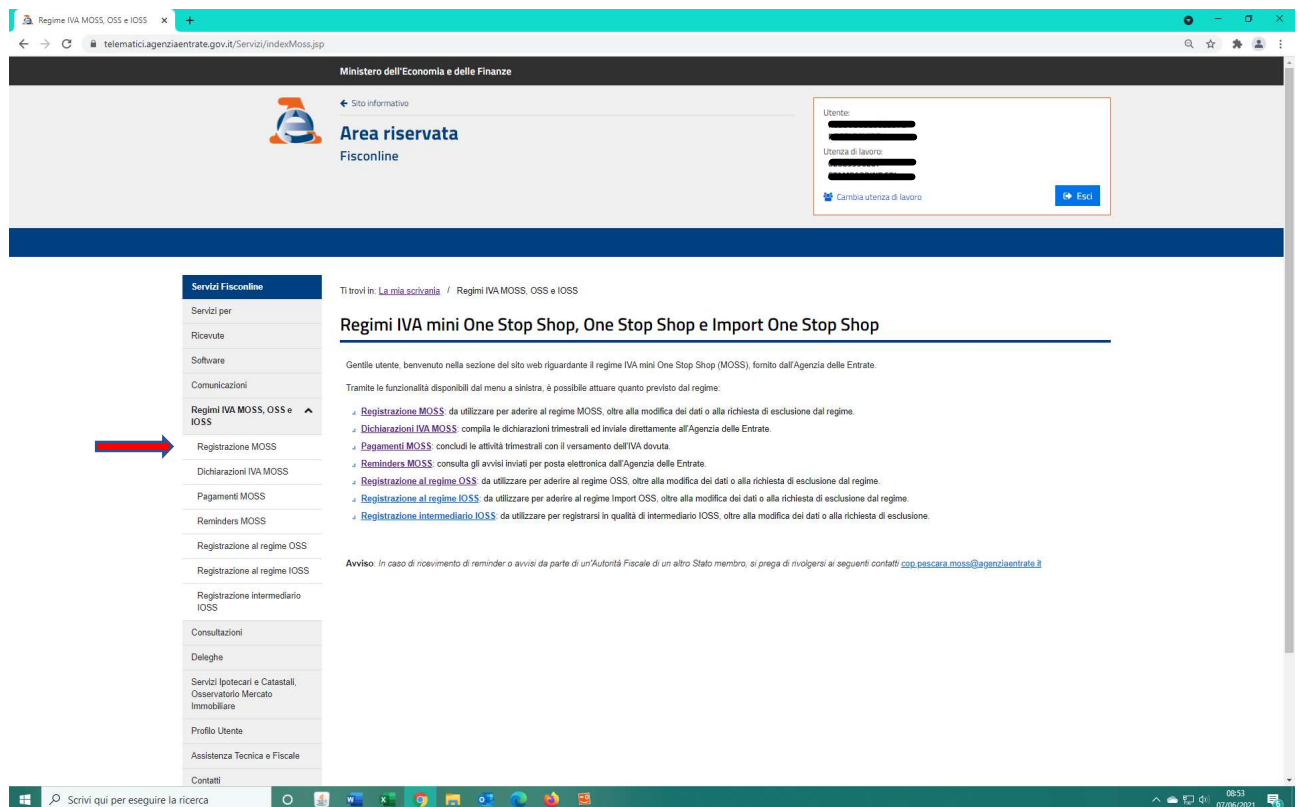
Regime IVA MOSS, OSS e IOSS ×

telematici.agenziaentrate.gov.it/Servizi/indexMoss.jsp

Ministero dell'Economia e delle Finanze

← Sito informativo

Area riservata
Fisconline

Utente:
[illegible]
Utenza di lavoro:
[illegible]
Cambia utenza di lavoro
Esci

Servizi Fisconline
Servizi per
Ricevute
Software
Comunicazioni
Regimi IVA MOSS, OSS e IOSS
Registrazione MOSS
Dichiarazioni IVA MOSS
Pagamenti MOSS
Reminders MOSS
Registrazione al regime OSS
Registrazione al regime IOSS
Registrazione intermediario IOSS
Consultazioni
Deleghe
Servizi Ipotecari e Catastali, Osservatorio Mercato Immobiliare
Profilo Utente
Assistenza Tecnica e Fiscale
Contatti

Ti trovi in: La mia scrivania / Regimi IVA MOSS, OSS e IOSS

Regimi IVA mini One Stop Shop, One Stop Shop e Import One Stop Shop

Gentile utente, benvenuto nella sezione del sito web riguardante il regime IVA mini One Stop Shop (MOSS), fornito dall'Agenzia delle Entrate.

Tramite le funzionalità disponibili dal menu a sinistra, è possibile attuare quanto previsto dal regime:

Registrazione MOSS: da utilizzare per aderire al regime MOSS, oltre alla modifica dei dati o alla richiesta di esclusione dal regime.
Dichiarazioni IVA MOSS: compila le dichiarazioni trimestrali ed inviale direttamente all'Agenzia delle Entrate.
Pagamenti MOSS: concludi le attività trimestrali con il versamento dell'IVA dovuta.
Reminders MOSS: consulta gli avvisi inviati per posta elettronica dall'Agenzia delle Entrate.
Registrazione al regime OSS: da utilizzare per aderire al regime OSS, oltre alla modifica dei dati o alla richiesta di esclusione dal regime.
Registrazione al regime IOSS: da utilizzare per aderire al regime Import OSS, oltre alla modifica dei dati o alla richiesta di esclusione dal regime.
Registrazione intermediario IOSS: da utilizzare per registrarsi in qualità di intermediario IOSS, oltre alla modifica dei dati o alla richiesta di esclusione.

Avviso: In caso di ricevimento di reminder o avvisi da parte di un'Autorità Fiscale di un altro Stato membro, si prega di rivolgersi ai seguenti contatti cop.pescara.moss@agenziaentrate.it

Scrivi qui per eseguire la ricerca
08:53
07/06/2021